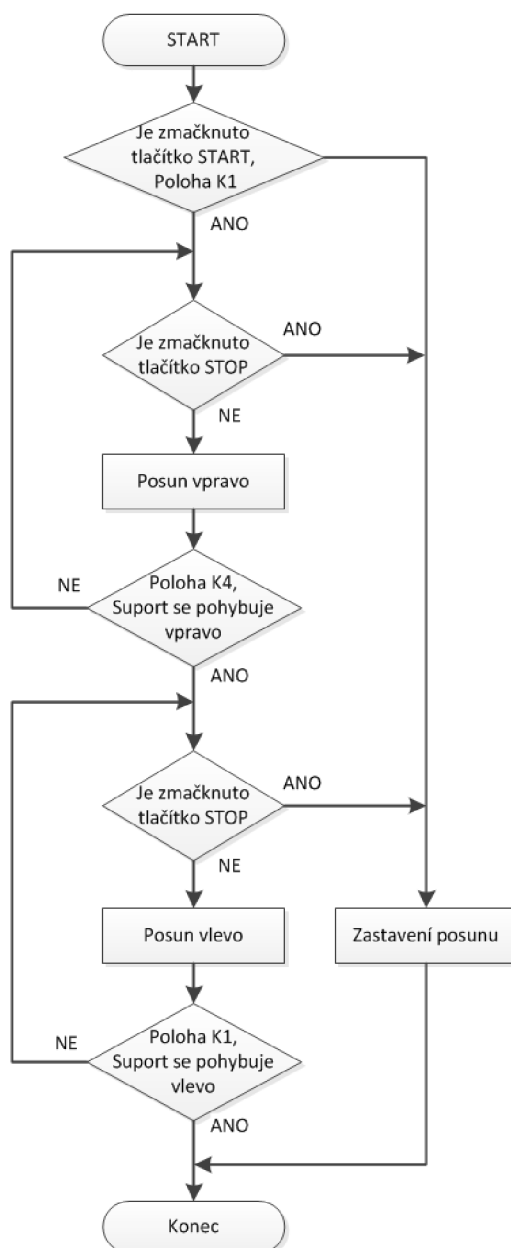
START

Je zmačknuto tlačítko START, Poloha K1

ANO

Je zmačknuto tlačítko STOP

ANO

NE

Posun vpravo

NE

Poloha K4, Suport se pohybuje vpravo

ANO

Je zmačknuto tlačítko STOP

ANO

NE

Posun vlevo

Zastavení posunu

NE

Poloha K1, Suport se pohybuje vlevo

ANO

Konec